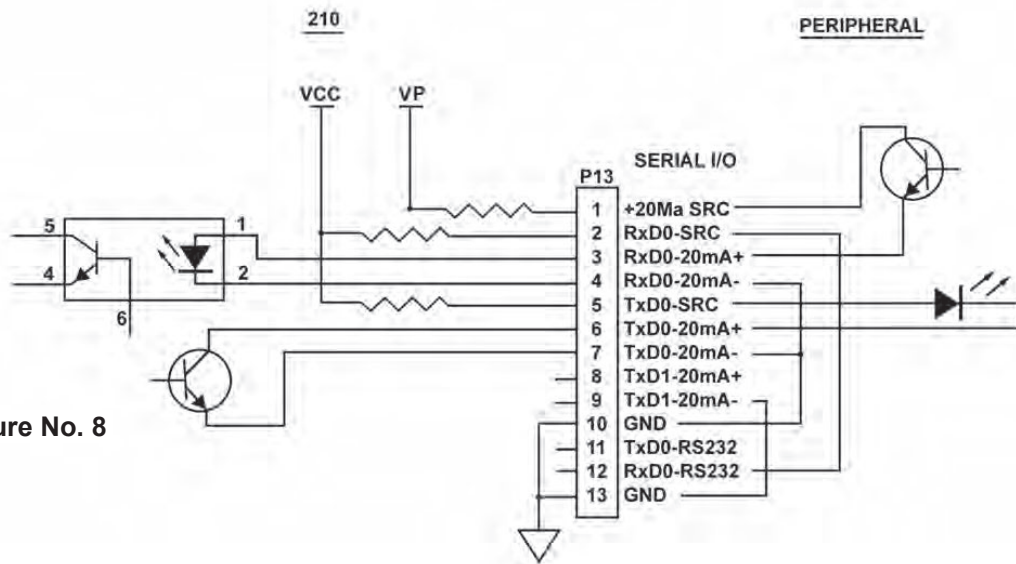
210

PERIPHERAL

VCC

VP

SERIAL I/O

P13

1 +20Ma SRC
2 RxD0-SRC
3 RxD0-20mA+
4 RxD0-20mA-
5 TxD0-SRC
6 TxD0-20mA+
7 TxD0-20mA-
8 TxD1-20mA+
9 TxD1-20mA-
10 GND
11 TxD0-RS232
12 RxD0-RS232
13 GND

5
4
6
1
2

ure No. 8